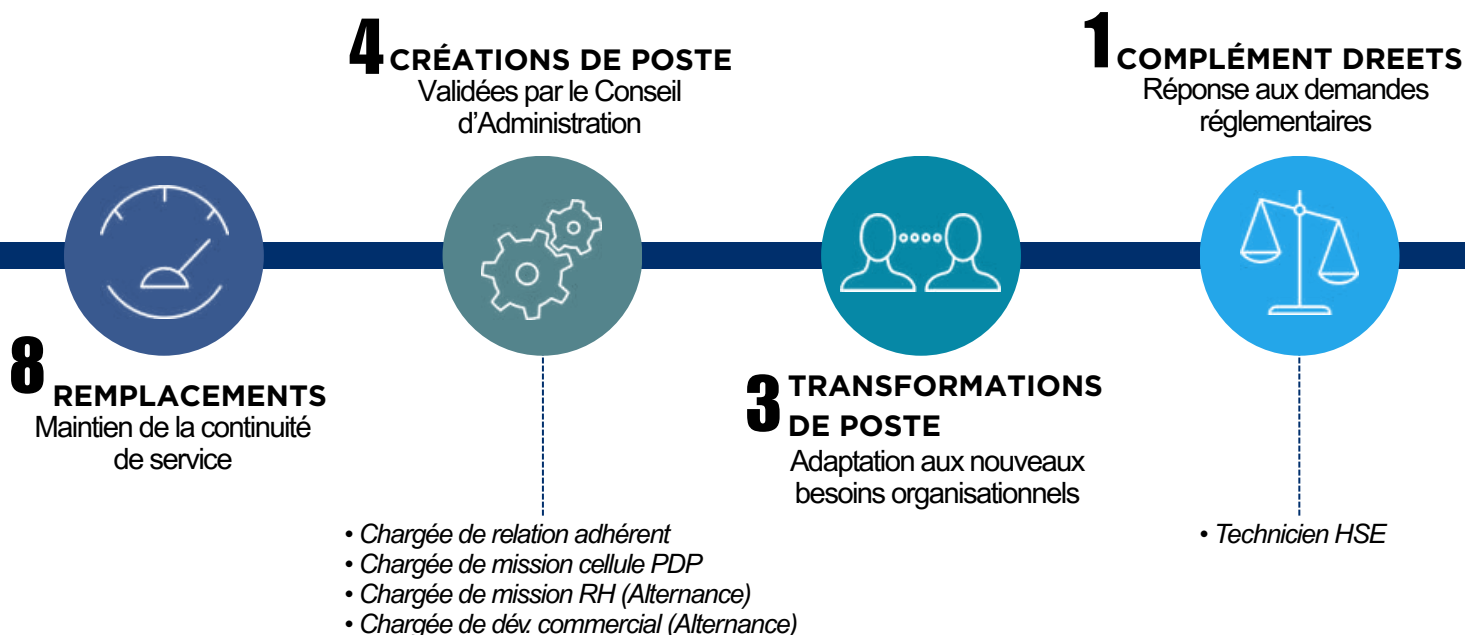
4 CRÉATIONS DE POSTE
Validées par le Conseil d'Administration

1 COMPLÉMENT DREETS
Réponse aux demandes réglementaires

8 REMPLACEMENTS
Maintien de la continuité de service

3 TRANSFORMATIONS DE POSTE
Adaptation aux nouveaux besoins organisationnels

• Chargée de relation adhérent
• Chargée de mission cellule PDP
• Chargée de mission RH (Alternance)
• Chargée de dév. commercial (Alternance)

• Technicien HSE